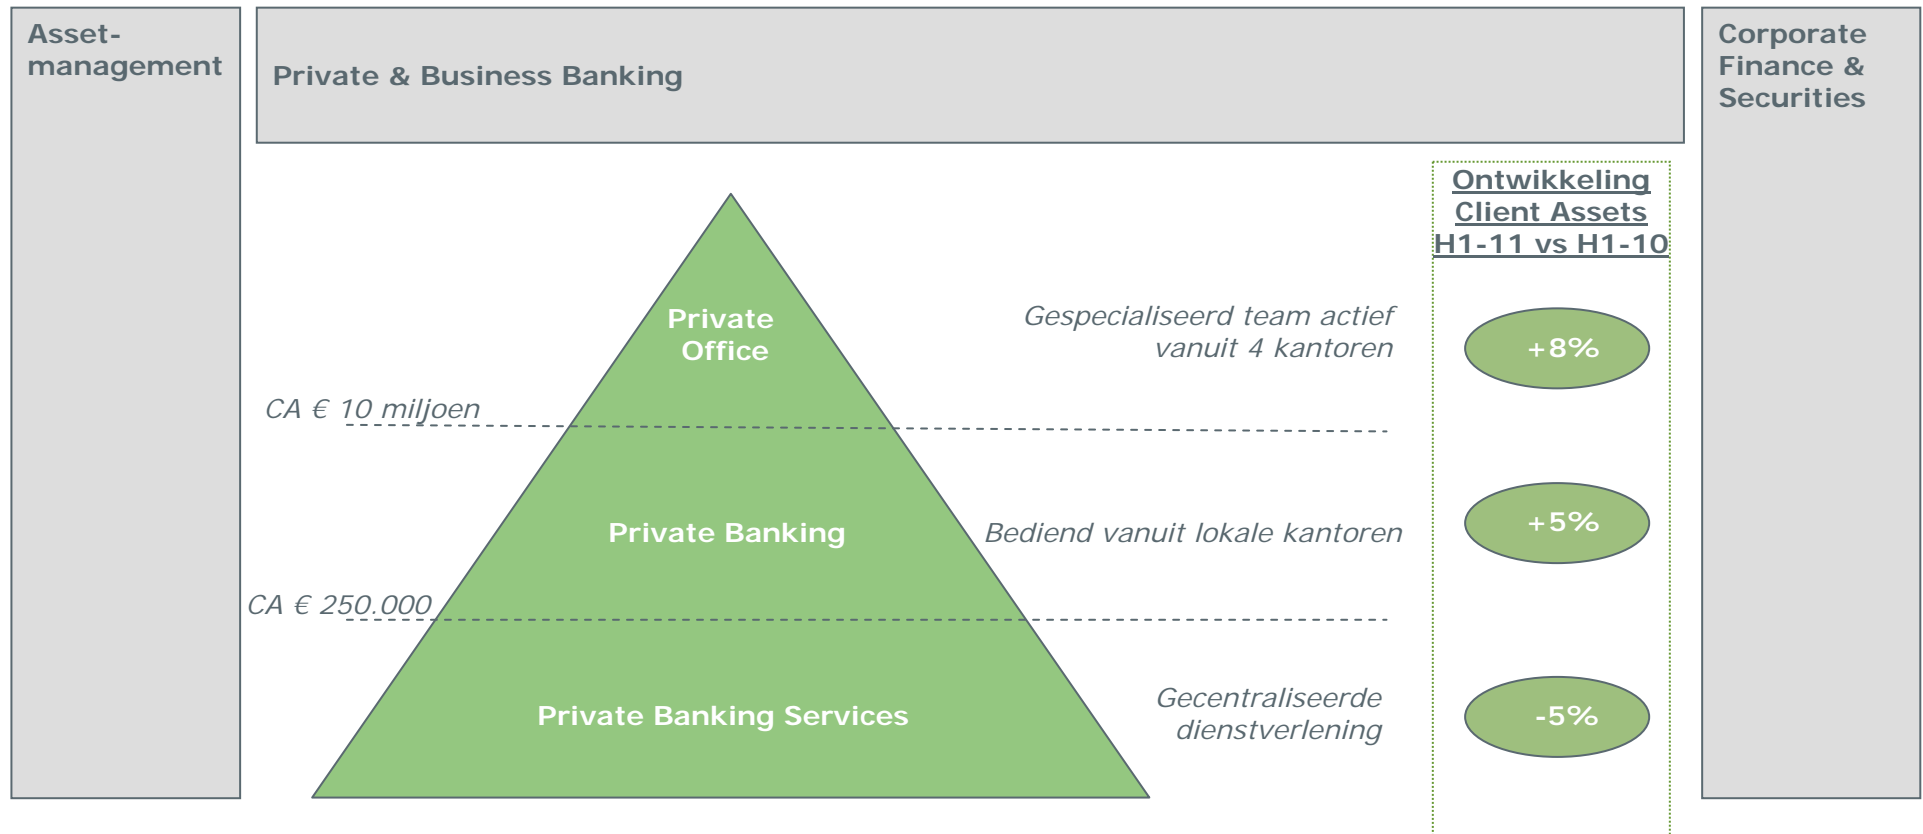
Asset-management

Private & Business Banking

Corporate Finance & Securities

Ontwikkeling Client Assets H1-11 vs H1-10

Private Office

Gespecialiseerd team actief vanuit 4 kantoren

+8%

CA € 10 miljoen

Private Banking

Bediend vanuit lokale kantoren

+5%

CA € 250.000

Private Banking Services

Gecentraliseerde dienstverlening

-5%